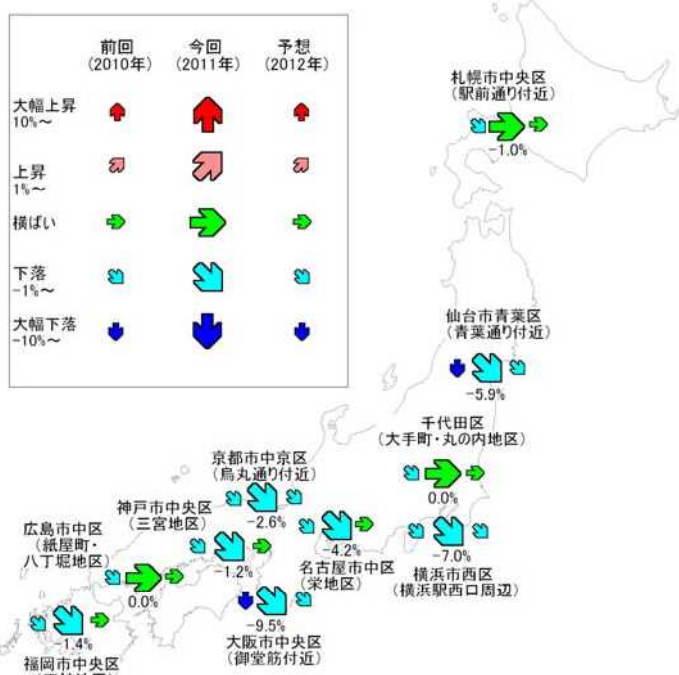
前回
(2010年)

今回
(2011年)

予想
(2012年)

大幅上昇
10%～

上昇
1%～

横ばい

下落
-1%～

大幅下落
-10%～

札幌市中央区
(駅前通り付近)
-1.0%

仙台市青葉区
(青葉通り付近)
-5.9%

千代田区
(大手町・丸の内地区)
0.0%

京都市中京区
(烏丸通り付近)
-2.6%

神戸市中央区
(三宮地区)
-1.2%

広島市中区
(紙屋町・
八丁堀地区)
0.0%

-4.2%
名古屋市中区
(栄地区)

-7.0%
横浜市西区
(横浜駅西口周辺)

-9.5%
大阪市中央区
(御堂筋付近)

-1.4%
福岡市中央区
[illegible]